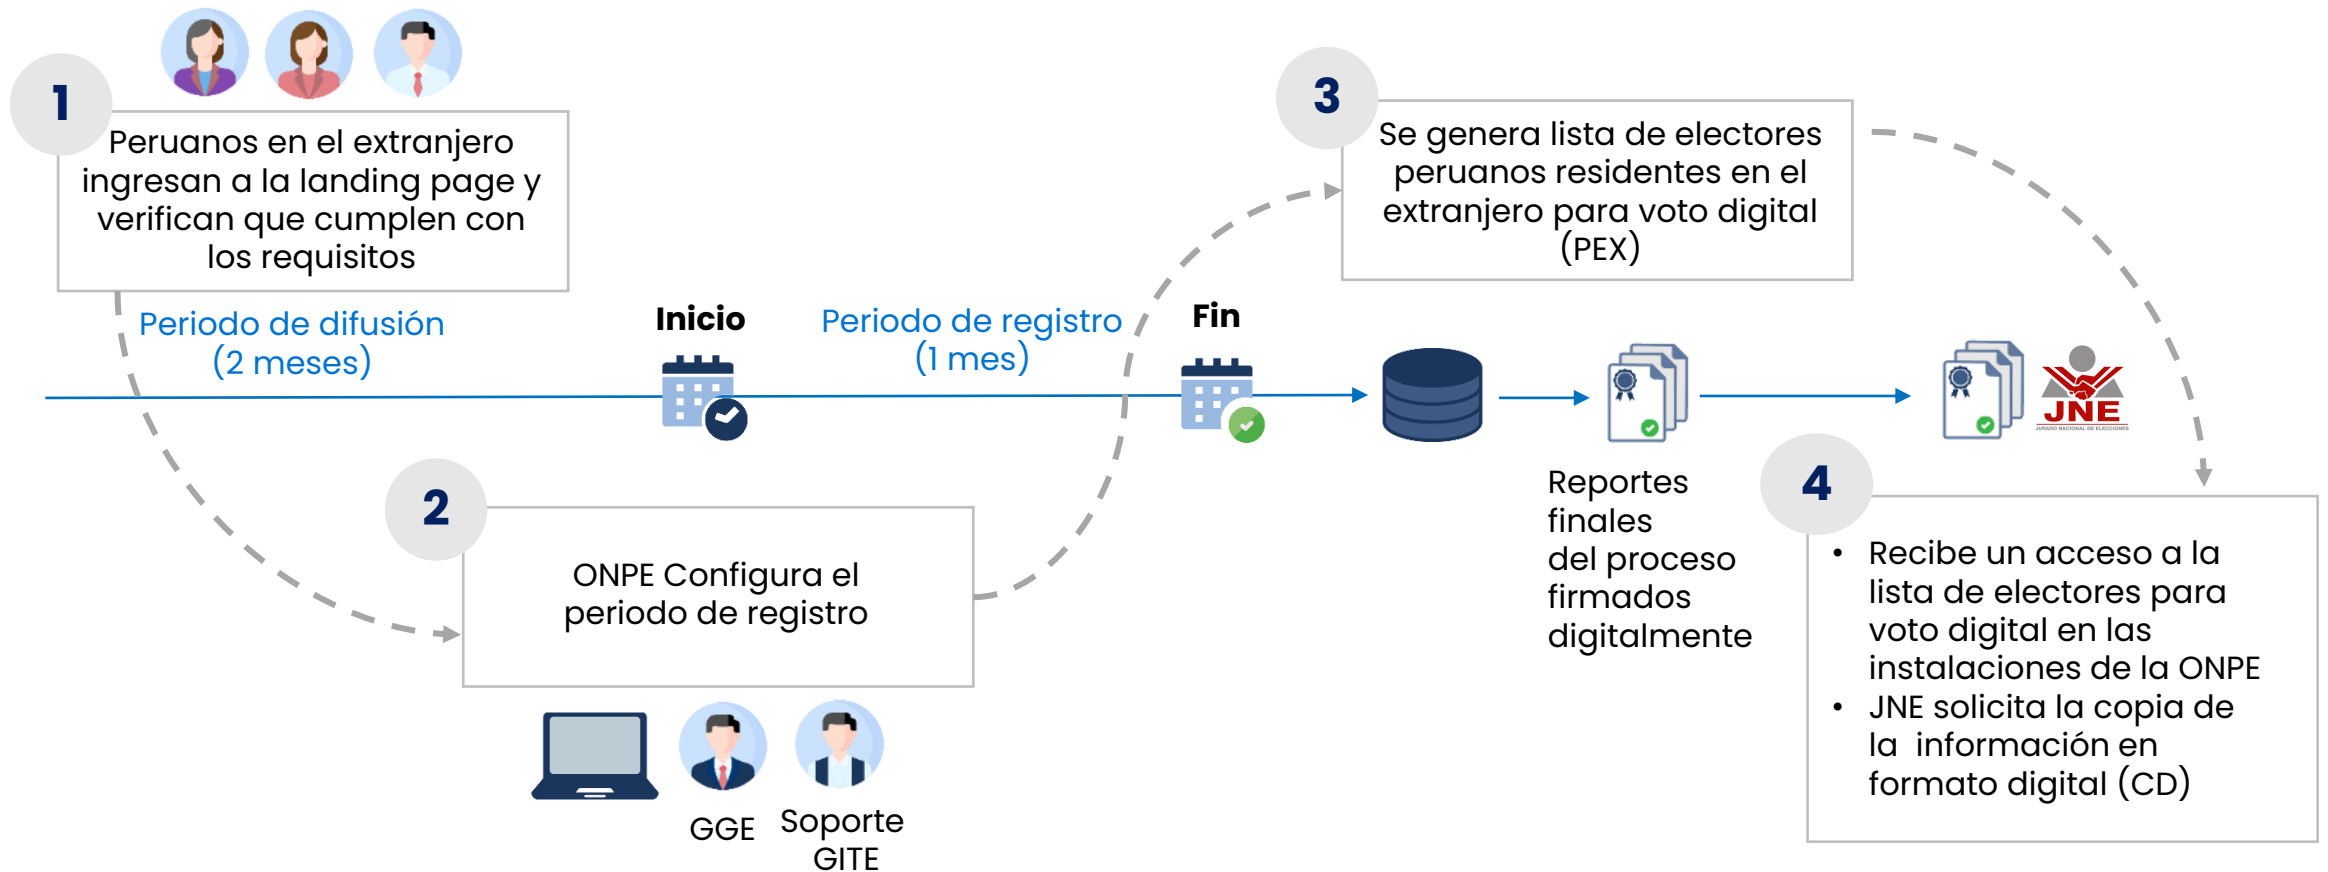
1

Peruanos en el extranjero ingresan a la landing page y verifican que cumplen con los requisitos

Periodo de difusión (2 meses)

Inicio

Periodo de registro (1 mes)

Fin

3

Se genera lista de electores peruanos residentes en el extranjero para voto digital (PEX)

2

ONPE Configura el periodo de registro

GGE

Soporte GITE

Reportes finales del proceso firmados digitalmente

JNE
JURADO NACIONAL DE ELECCIONES

4

• Recibe un acceso a la lista de electores para voto digital en las instalaciones de la ONPE
• JNE solicita la copia de la información en formato digital (CD)